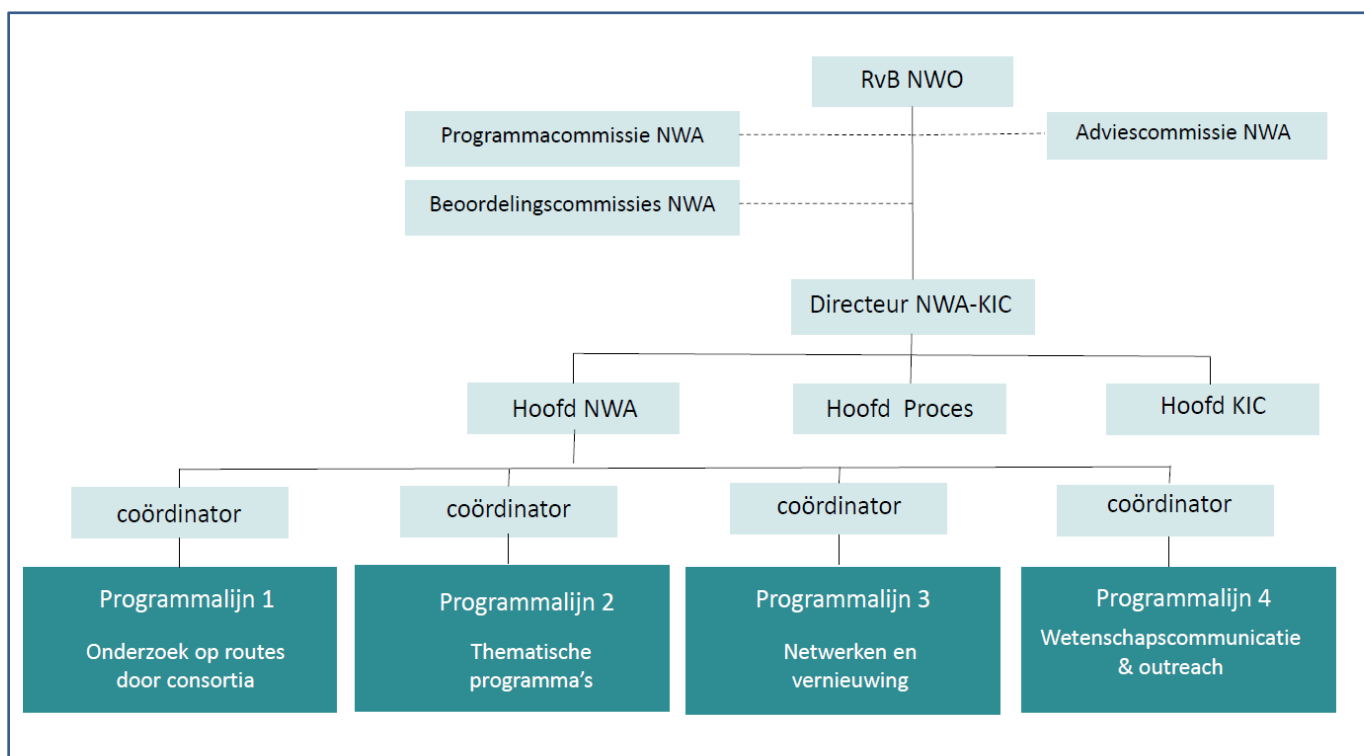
RvB NWO

Programmacommissie NWA

Adviescommissie NWA

Beoordelingscommissies NWA

Directeur NWA-KIC

Hoofd NWA

Hoofd Proces

Hoofd KIC

coördinator

coördinator

coördinator

coördinator

Programmalijn 1

Onderzoek op routes door consortia

Programmalijn 2

Thematische programma's

Programmalijn 3

Netwerken en vernieuwing

Programmalijn 4

Wetenschapscommunicatie & outreach